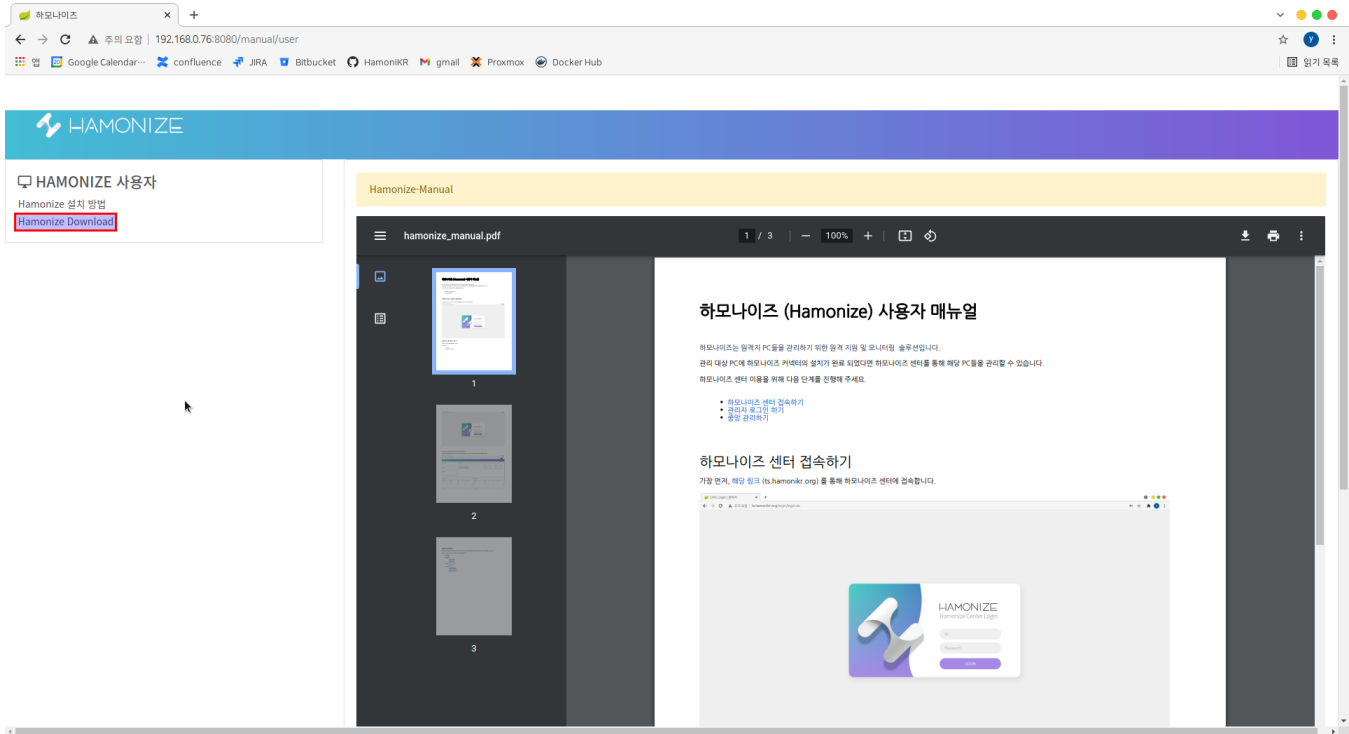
하모나이즈 × +

주의 요함 | 192.168.0.76:8080/manual/user

앱 Google Calendar··· confluence JIRA Bitbucket HamoniKR gmail Proxmox Docker Hub 읽기 목록

HAMONIZE

HAMONIZE 사용자
Hamonize 설치 방법
Hamonize Download

Hamonize-Manual

hamonize_manual.pdf 1 / 3 100%

1
2
3

하모나이즈 (Hamonize) 사용자 매뉴얼

하모나이즈는 원격지 PC들을 관리하기 위한 원격 지원 및 모니터링 솔루션입니다.

관리 대상 PC에 하모나이즈 커넥터의 설치가 완료 되었다면 하모나이즈 센터를 통해 해당 PC들을 관리할 수 있습니다.

하모나이즈 센터 이용을 위해 다음 단계를 진행해 주세요.

- 하모나이즈 센터 접속하기
- 관리자 로그인 하기
- 중앙 관리하기

하모나이즈 센터 접속하기

가장 먼저, 해당 링크 (ts.hamonikr.org) 를 통해 하모나이즈 센터에 접속합니다.

HAMONIZE
Hamonize Center Login